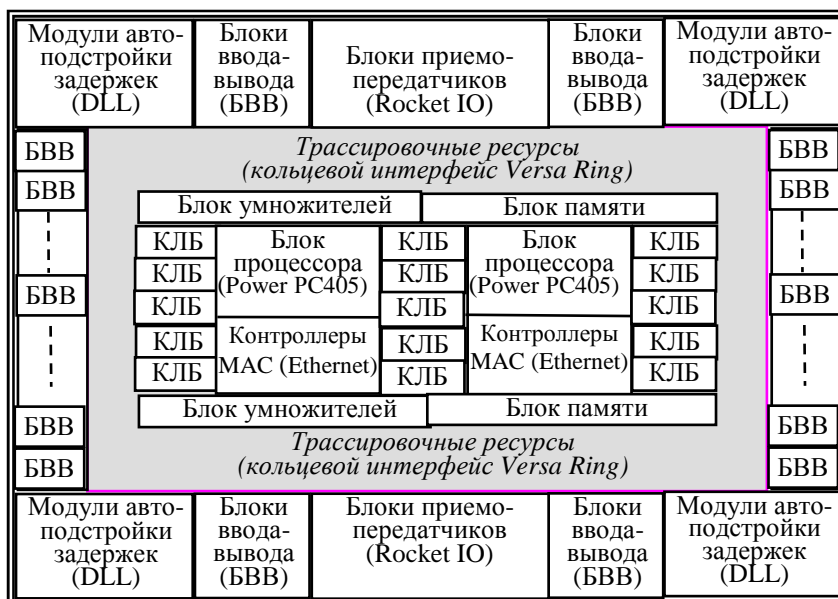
Модули автоподстройки задержек (DLL)

Блоки ввода-вывода (БВВ)

Блоки приемопередатчиков (Rocket IO)

Блоки ввода-вывода (БВВ)

Модули автоподстройки задержек (DLL)

БВВ
БВВ
БВВ
БВВ
БВВ

*Трассировочные ресурсы (кольцевой интерфейс Versa Ring)*

Блок умножителей

Блок памяти

КЛБ
КЛБ
КЛБ
КЛБ
КЛБ

Блок процессора (Power PC405)

Контроллеры MAC (Ethernet)

КЛБ
КЛБ
КЛБ
КЛБ
КЛБ

Блок процессора (Power PC405)

Контроллеры MAC (Ethernet)

КЛБ
КЛБ
КЛБ
КЛБ
КЛБ

Блок умножителей

Блок памяти

*Трассировочные ресурсы (кольцевой интерфейс Versa Ring)*

БВВ
БВВ
БВВ
БВВ
БВВ

Модули автоподстройки задержек (DLL)

Блоки ввода-вывода (БВВ)

Блоки приемопередатчиков (Rocket IO)

Блоки ввода-вывода (БВВ)

Модули автоподстройки задержек (DLL)